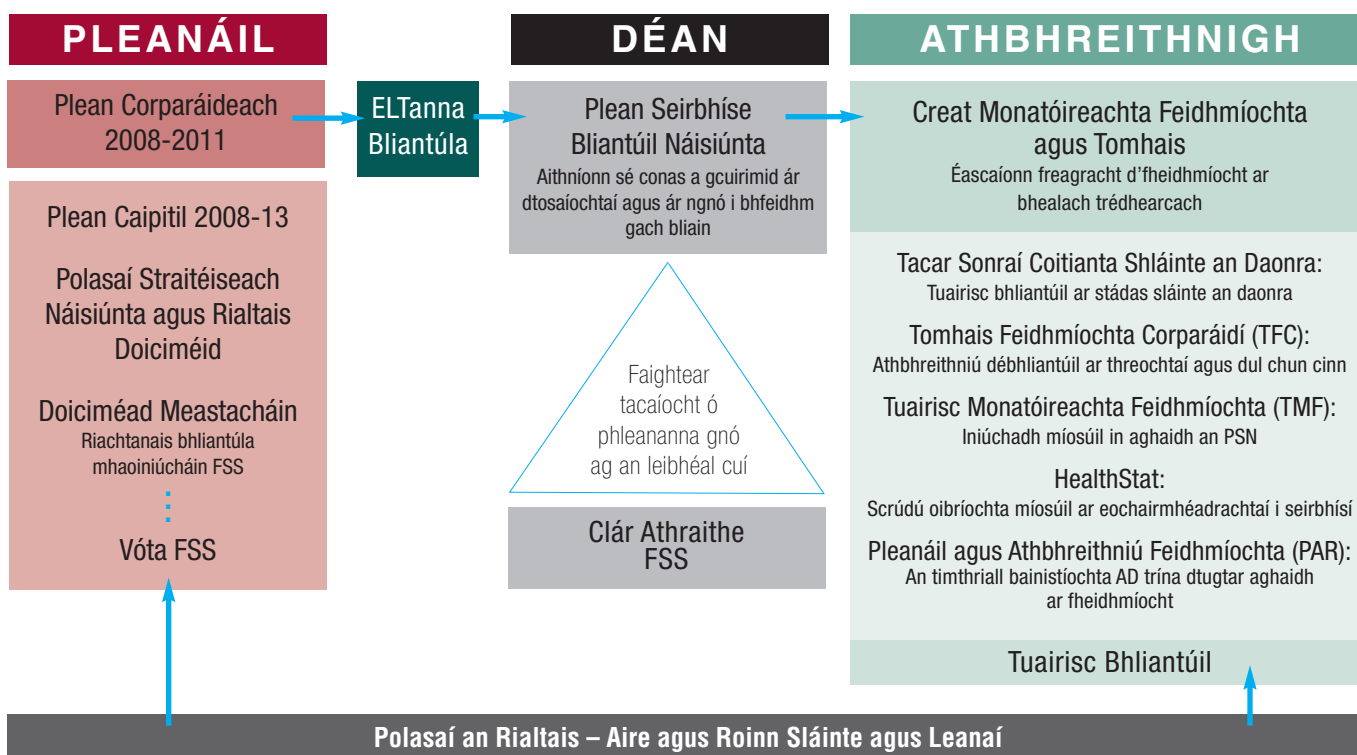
PLEANÁIL

Plean Corparáideach 2008-2011

Plean Caipitil 2008-13

Polasaí Straitéiseach Náisiúnta agus Rialtais Doiciméid

Doiciméad Meastacháin
Riachtanais bhliantúla mhaoiniúcháin FSS

Vóta FSS

ELTanna Bliantúla

DÉAN

Plean Seirbhíse Bliantúil Náisiúnta
Aithníonn sé conas a gcuirimid ár dtosaíochtaí agus ár ngnó i bhfeidhm gach bliain

Faightear tacaíocht ó phleananna gnó ag an leibhéal cuí

Clár Athraithe FSS

ATHBHREITHNIGH

Creat Monatóireachta Feidhmíochta agus Tomhais
Éascaíonn freagracht d'fheidhmíocht ar bhealach trédhearcach

Tacar Sonraí Coitianta Shláinte an Daonra:
Tuairisc bhliantúil ar stádas sláinte an daonra

Tomhais Feidhmíochta Corparáidí (TFC):
Athbhreithniú débhliantúil ar threochtaí agus dul chun cinn

Tuairisc Monatóireachta Feidhmíochta (TMF):
Iniúchadh míosúil in aghaidh an PSN

HealthStat:
Scrúdú oibríochta míosúil ar eochairmhéadrachtaí i seirbhísí

Pleanáil agus Athbhreithniú Feidhmíochta (PAR):
An timthriall bainistíochta AD trína dtugtar aghaidh ar fheidhmíocht

Tuairisc Bhliantúil

Polasaí an Rialtais – Aire agus Roinn Sláinte agus Leanaí